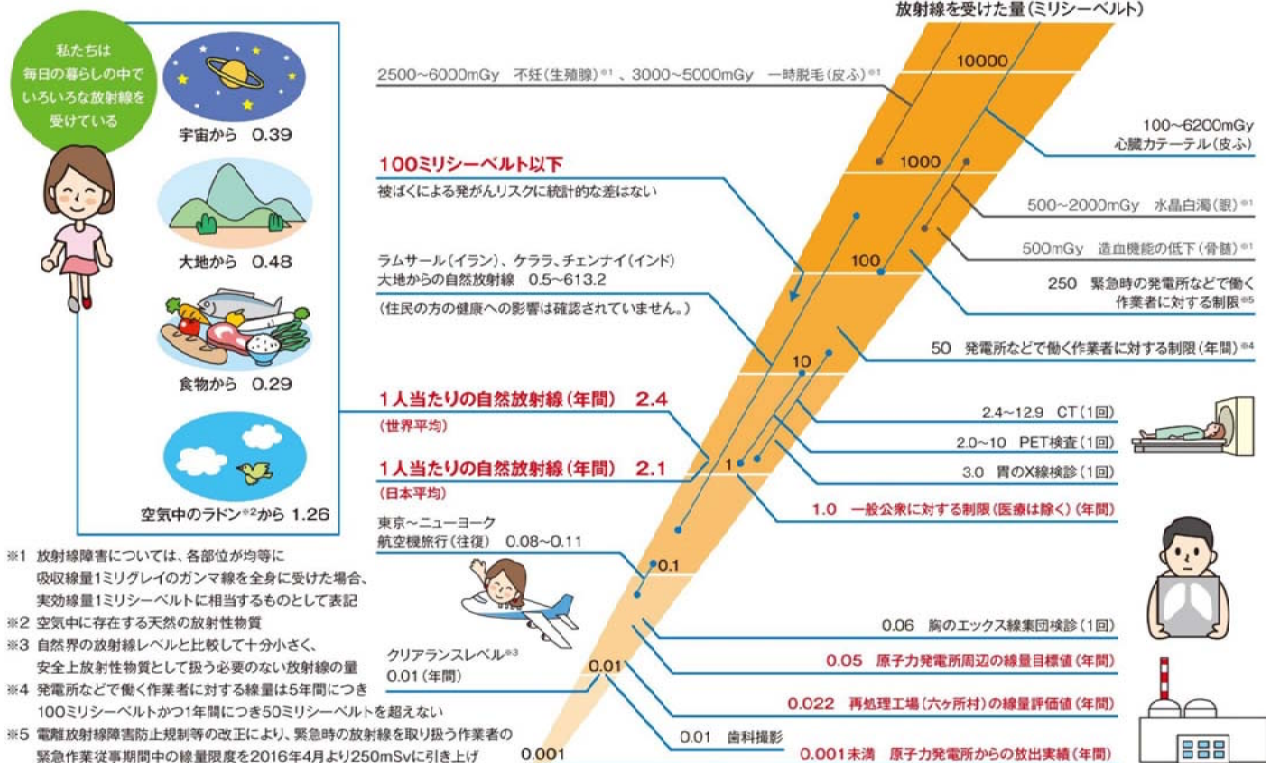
放射線を受けた量（ミリシーベルト）

私たちは毎日の暮らしの中でいろいろな放射線を受けている

宇宙から　0.39

大地から　0.48

食物から　0.29

空気中のラドン※2から　1.26

2500～6000mGy　不妊（生殖腺）※1、3000～5000mGy　一時脱毛（皮ふ）※1

10000

100～6200mGy
心臓カテーテル（皮ふ）

1000

100ミリシーベルト以下
被ばくによる発がんリスクに統計的な差はない

500～2000mGy　水晶白濁（眼）※1

500mGy　造血機能の低下（骨髄）※1

ラムサール（イラン）、ケララ、チェンナイ（インド）
大地からの自然放射線　0.5～613.2
（住民の方の健康への影響は確認されていません。）

100

250　緊急時の発電所などで働く作業者に対する制限※5

50　発電所などで働く作業者に対する制限（年間）※4

10

1人当たりの自然放射線（年間）　2.4
（世界平均）

2.4～12.9　CT（1回）

2.0～10　PET検査（1回）

1人当たりの自然放射線（年間）　2.1
（日本平均）

1

3.0　胃のX線検診（1回）

1.0　一般公衆に対する制限（医療は除く）（年間）

東京～ニューヨーク
航空機旅行（往復）　0.08～0.11

0.1

0.06　胸のエックス線集団検診（1回）

クリアランスレベル※3
0.01（年間）

0.01

0.05　原子力発電所周辺の線量目標値（年間）

0.022　再処理工場（六ヶ所村）の線量評価値（年間）

0.01　歯科撮影

0.001

0.001未満　原子力発電所からの放出実績（年間）

※1　放射線障害については、各部位が均等に吸収線量1ミリグレイのガンマ線を全身に受けた場合、実効線量1ミリシーベルトに相当するものとして表記
※2　空気中に存在する天然の放射性物質
※3　自然界の放射線レベルと比較して十分小さく、安全上放射性物質として扱う必要のない放射線の量
※4　発電所などで働く作業者に対する線量は5年間につき100ミリシーベルトかつ1年間につき50ミリシーベルトを超えない
※5　電離放射線障害防止規則等の改正により、緊急時の放射線を取り扱う作業者の緊急作業従事期間中の線量限度を2016年4月より250mSvに引き上げ